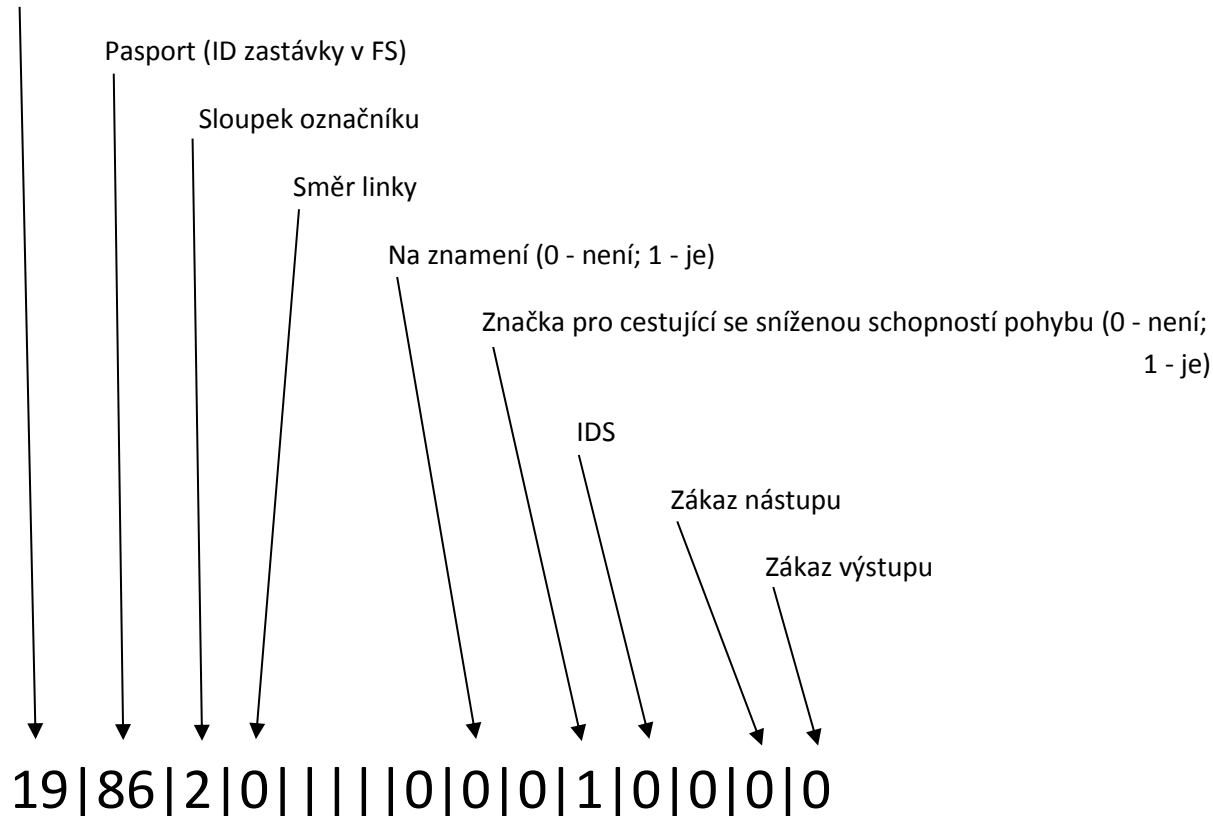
Pasport (ID zastávky v FS)

Sloupek označníku

Směr linky

Na znamení (0 - není; 1 - je)

Značka pro cestující se sníženou schopností pohybu (0 - není; 1 - je)

IDS

Zákaz nástupu

Zákaz výstupu

19|86|2|0|||||0|0|0|1|0|0|0|0